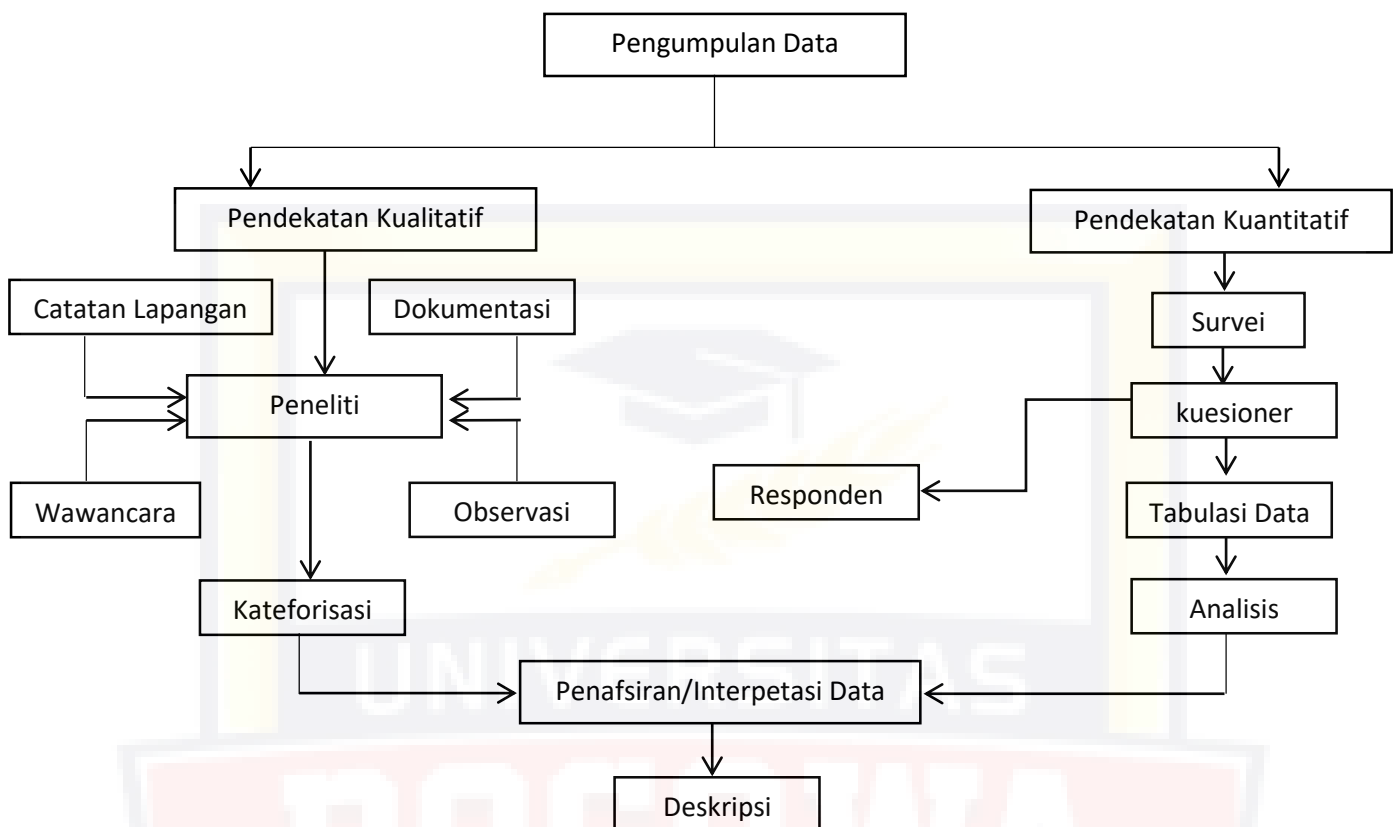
Pengumpulan Data

Pendekatan Kualitatif

Pendekatan Kuantitatif

Catatan Lapangan

Dokumentasi

Survei

Peneliti

kuesioner

Wawancara

Observasi

Responden

Tabulasi Data

Kateforisasi

Analisis

UNIVERSITAS

Penafsiran/Interpetasi Data

Deskripsi